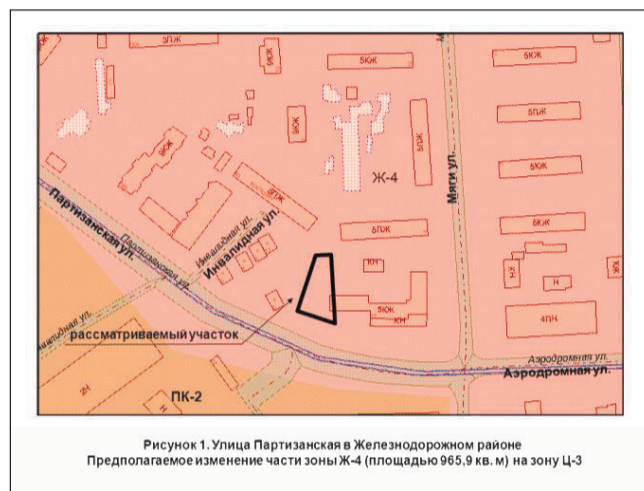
3ПЖ
5ЮЖ
5ЮЖ
5ПЖ
5ЮЖ
5ЮЖ
5ЮЖ
Мяги ул.
Ж-4
5ЮЖ
5ЮЖ
6КЖ
Партизанская ул.
Партизанская ул.
Инвалидная ул.
Инвалидная ул.
6ПЖ
КН
Н
4ПН
5ЮЖ
КН
рассматриваемый участок
Инвалидная ул.
Аэродромная ул.
Аэродромная ул.
ПК-2

Рисунок 1. Улица Партизанская в Железнодорожном районе
Предполагаемое изменение части зоны Ж-4 (площадью 965,9 кв. м) на зону Ц-3